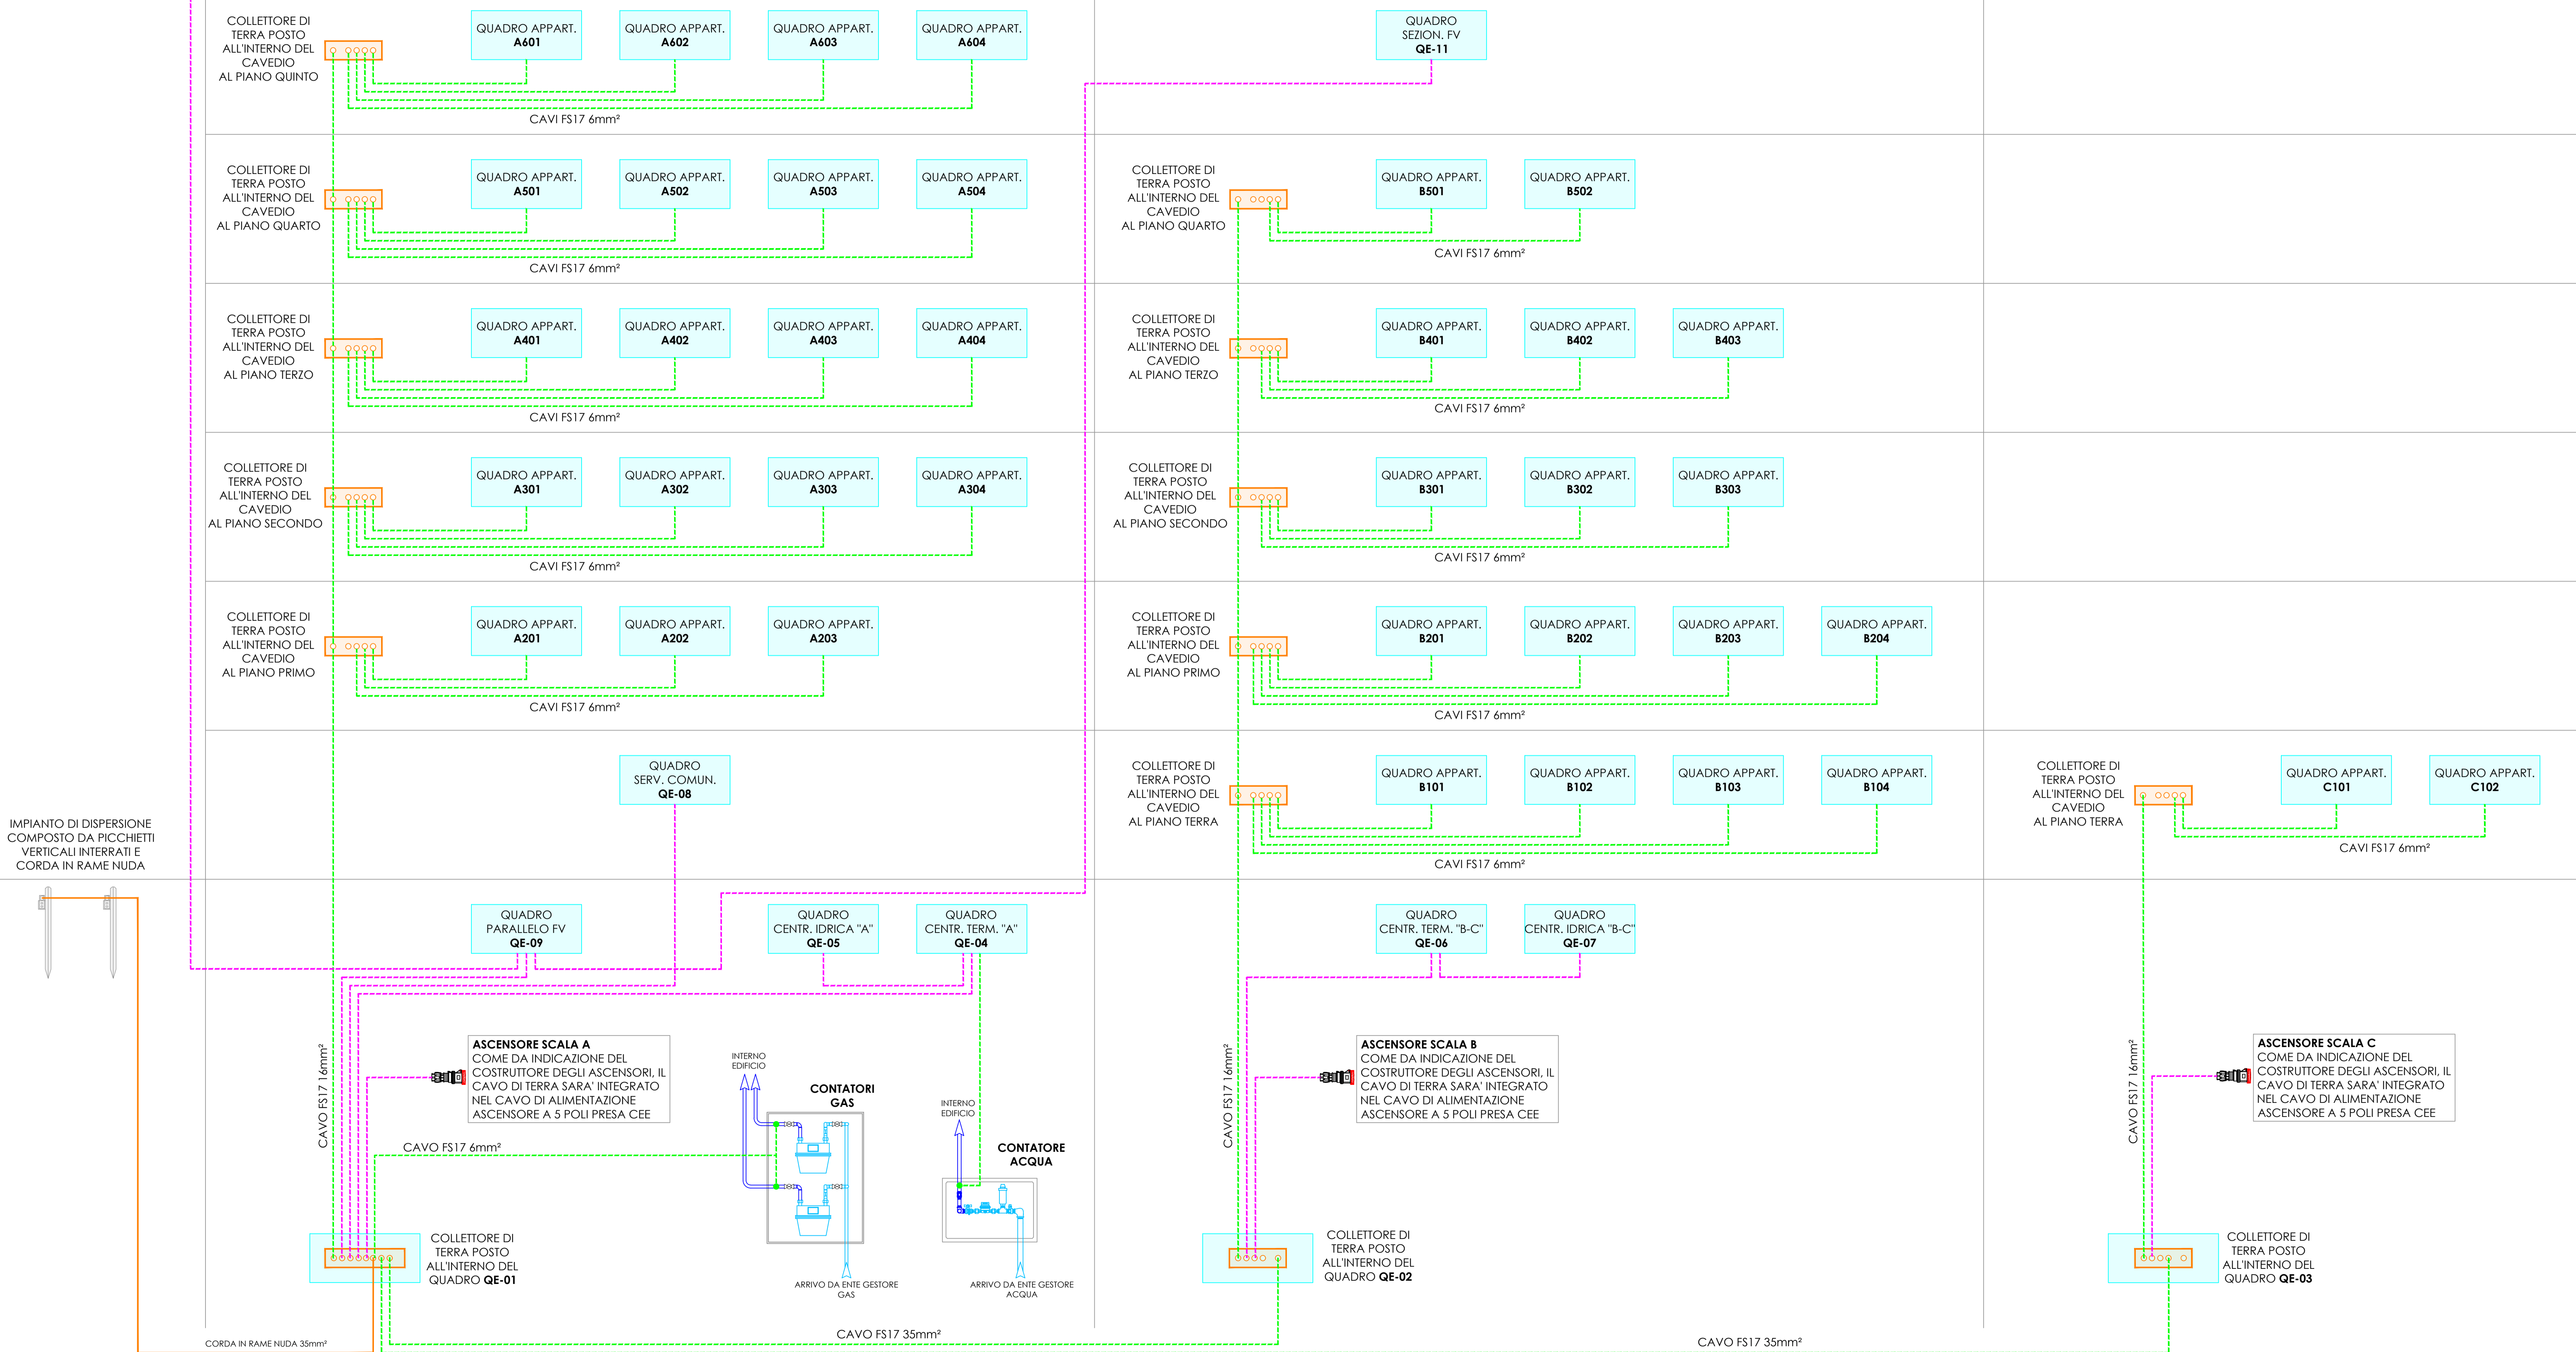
COLLETTORE DI TERRA POSTO ALL'INTERNO DEL CAVEDIO AL PIANO QUINTO

QUADRO APPART. A601

QUADRO APPART. A602

QUADRO APPART. A603

QUADRO APPART. A604

CAVI FS17 6mm²

QUADRO SEZION. FV QE-11

COLLETTORE DI TERRA POSTO ALL'INTERNO DEL CAVEDIO AL PIANO QUARTO

QUADRO APPART. A501

QUADRO APPART. A502

QUADRO APPART. A503

QUADRO APPART. A504

CAVI FS17 6mm²

COLLETTORE DI TERRA POSTO ALL'INTERNO DEL CAVEDIO AL PIANO QUARTO

QUADRO APPART. B501

QUADRO APPART. B502

CAVI FS17 6mm²

COLLETTORE DI TERRA POSTO ALL'INTERNO DEL CAVEDIO AL PIANO TERZO

QUADRO APPART. A401

QUADRO APPART. A402

QUADRO APPART. A403

QUADRO APPART. A404

CAVI FS17 6mm²

COLLETTORE DI TERRA POSTO ALL'INTERNO DEL CAVEDIO AL PIANO TERZO

QUADRO APPART. B401

QUADRO APPART. B402

QUADRO APPART. B403

CAVI FS17 6mm²

COLLETTORE DI TERRA POSTO ALL'INTERNO DEL CAVEDIO AL PIANO SECONDO

QUADRO APPART. A301

QUADRO APPART. A302

QUADRO APPART. A303

QUADRO APPART. A304

CAVI FS17 6mm²

COLLETTORE DI TERRA POSTO ALL'INTERNO DEL CAVEDIO AL PIANO SECONDO

QUADRO APPART. B301

QUADRO APPART. B302

QUADRO APPART. B303

CAVI FS17 6mm²

COLLETTORE DI TERRA POSTO ALL'INTERNO DEL CAVEDIO AL PIANO PRIMO

QUADRO APPART. A201

QUADRO APPART. A202

QUADRO APPART. A203

CAVI FS17 6mm²

COLLETTORE DI TERRA POSTO ALL'INTERNO DEL CAVEDIO AL PIANO PRIMO

QUADRO APPART. B201

QUADRO APPART. B202

QUADRO APPART. B203

QUADRO APPART. B204

CAVI FS17 6mm²

QUADRO SERV. COMUN. QE-08

COLLETTORE DI TERRA POSTO ALL'INTERNO DEL CAVEDIO AL PIANO TERRA

QUADRO APPART. B101

QUADRO APPART. B102

QUADRO APPART. B103

QUADRO APPART. B104

CAVI FS17 6mm²

COLLETTORE DI TERRA POSTO ALL'INTERNO DEL CAVEDIO AL PIANO TERRA

QUADRO APPART. C101

QUADRO APPART. C102

CAVI FS17 6mm²

IMPIANTO DI DISPERSIONE COMPOSTO DA PICCHIETTI VERTICALI INTERRATI E CORDA IN RAME NUDA

QUADRO PARALLELO FV QE-09

QUADRO CENTR. IDRICA "A" QE-05

QUADRO CENTR. TERM. "A" QE-04

QUADRO CENTR. TERM. "B-C" QE-06

QUADRO CENTR. IDRICA "B-C" QE-07

CAVO FS17 16mm²

ASCENSORE SCALA A
COME DA INDICAZIONE DEL COSTRUTTORE DEGLI ASCENSORI, IL CAVO DI TERRA SARA' INTEGRATO NEL CAVO DI ALIMENTAZIONE ASCENSORE A 5 POLI PRESA CEE

INTERNO EDIFICIO

CONTATORI GAS

INTERNO EDIFICIO

CONTATORE ACQUA

CAVO FS17 6mm²

CAVO FS17 16mm²

ASCENSORE SCALA B
COME DA INDICAZIONE DEL COSTRUTTORE DEGLI ASCENSORI, IL CAVO DI TERRA SARA' INTEGRATO NEL CAVO DI ALIMENTAZIONE ASCENSORE A 5 POLI PRESA CEE

CAVO FS17 16mm²

ASCENSORE SCALA C
COME DA INDICAZIONE DEL COSTRUTTORE DEGLI ASCENSORI, IL CAVO DI TERRA SARA' INTEGRATO NEL CAVO DI ALIMENTAZIONE ASCENSORE A 5 POLI PRESA CEE

COLLETTORE DI TERRA POSTO ALL'INTERNO DEL QUADRO QE-01

ARRIVO DA ENTE GESTORE GAS

ARRIVO DA ENTE GESTORE ACQUA

COLLETTORE DI TERRA POSTO ALL'INTERNO DEL QUADRO QE-02

COLLETTORE DI TERRA POSTO ALL'INTERNO DEL QUADRO QE-03

CORDA IN RAME NUDA 35mm²

CAVO FS17 35mm²

CAVO FS17 35mm²